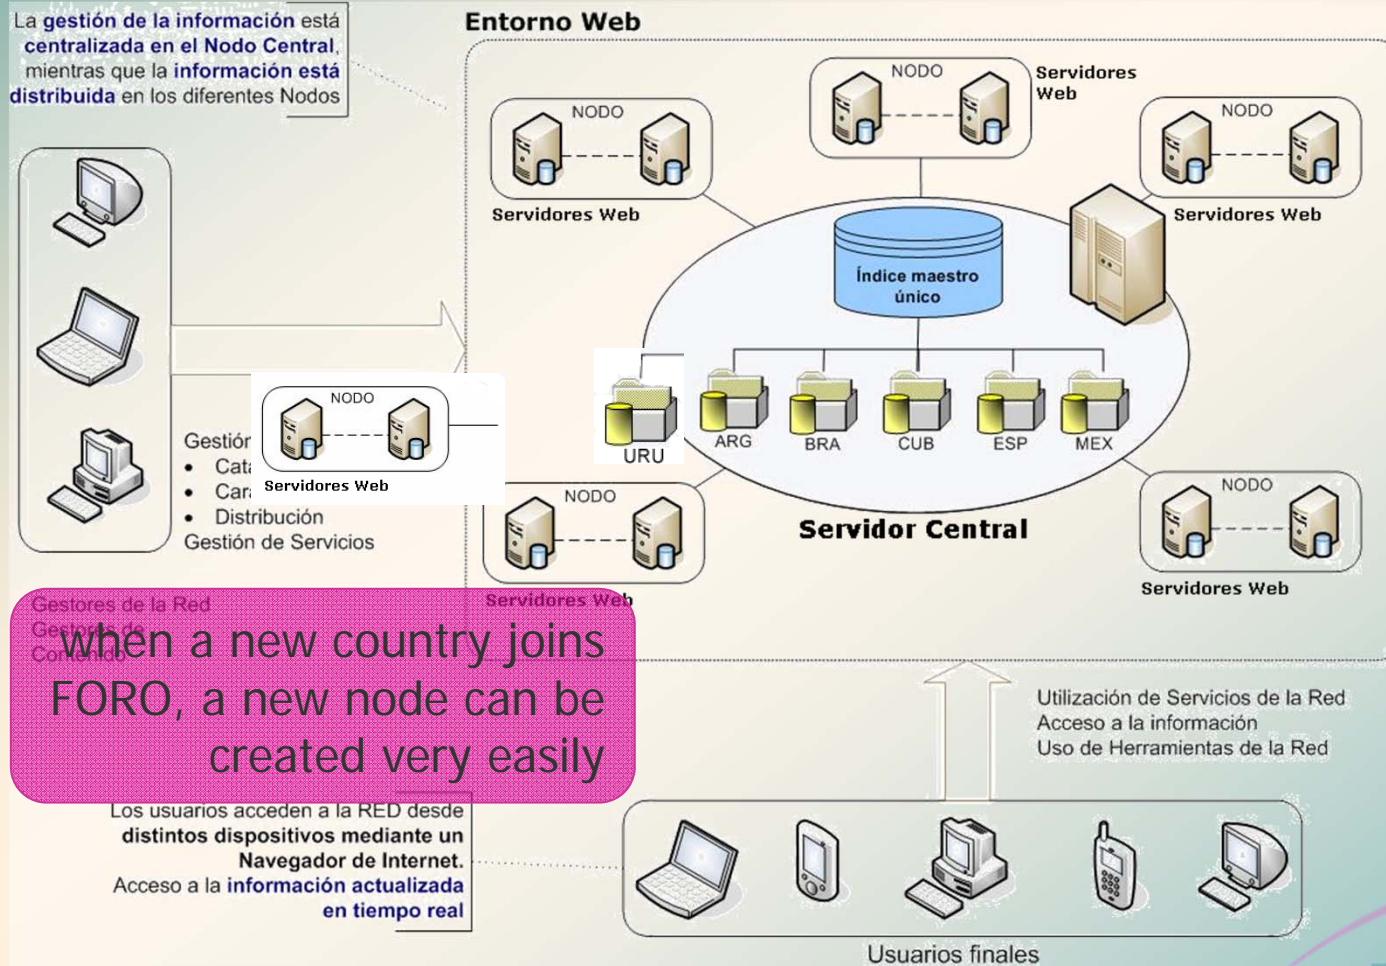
La gestión de la información está centralizada en el Nodo Central, mientras que la información está distribuida en los diferentes Nodos

Entorno Web

NODO
Servidores Web

NODO
Servidores Web

NODO
Servidores Web

Índice maestro único

URU ARG BRA CUB ESP MEX

NODO
Servidores Web

Gestiór
• Cata
• Car
• Distribución
Gestión de Servicios

NODO
Servidores Web

Servidor Central

NODO
Servidores Web

Gestores de la Red
Gestores de Contenido

when a new country joins FORO, a new node can be created very easily

Utilización de Servicios de la Red
Acceso a la información
Uso de Herramientas de la Red

Los usuarios acceden a la RED desde distintos dispositivos mediante un Navegador de Internet.
Acceso a la información actualizada en tiempo real

Usuarios finales